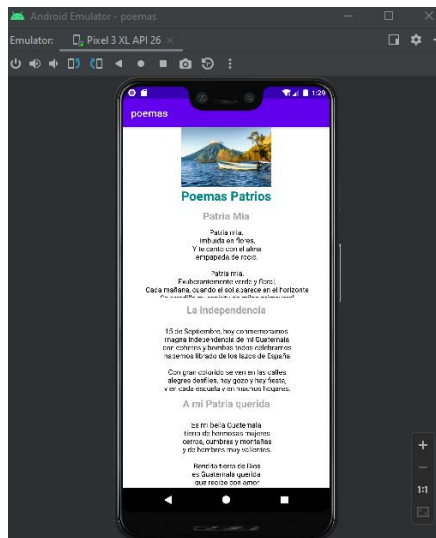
Android Emulator - poemas

Emulator: Pixel 3 XL API 26

1:29

poemas

Poemas Patrios

Patria Mia

Patria mia,
imbuida en flores,
Y te canto con el alma
empapada de rocío.

Patria mia,
Exuberantemente verde y florid
Cada mañana, cuando el sol aparece en el horizonte
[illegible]

La independencia

15 de Septiembre, hoy conmemoramos
magna independencia de mi Guatemala
con cohetes y bombas todos celebramos
habernos librado de los lazos de España

Con gran colorido se ven en las calles
alegres desfiles, hay gozo y hay fiesta,
ver cada escuela y en muchos hogares.

A mi Patria querida

Es mi bella Guatemala
tierra de hermosas mujeres
cerros, cumbres y montañas
y de hombres muy valientes.

Bendita tierra de lagos
es Guatemala querida
que recibe con amor

1:1